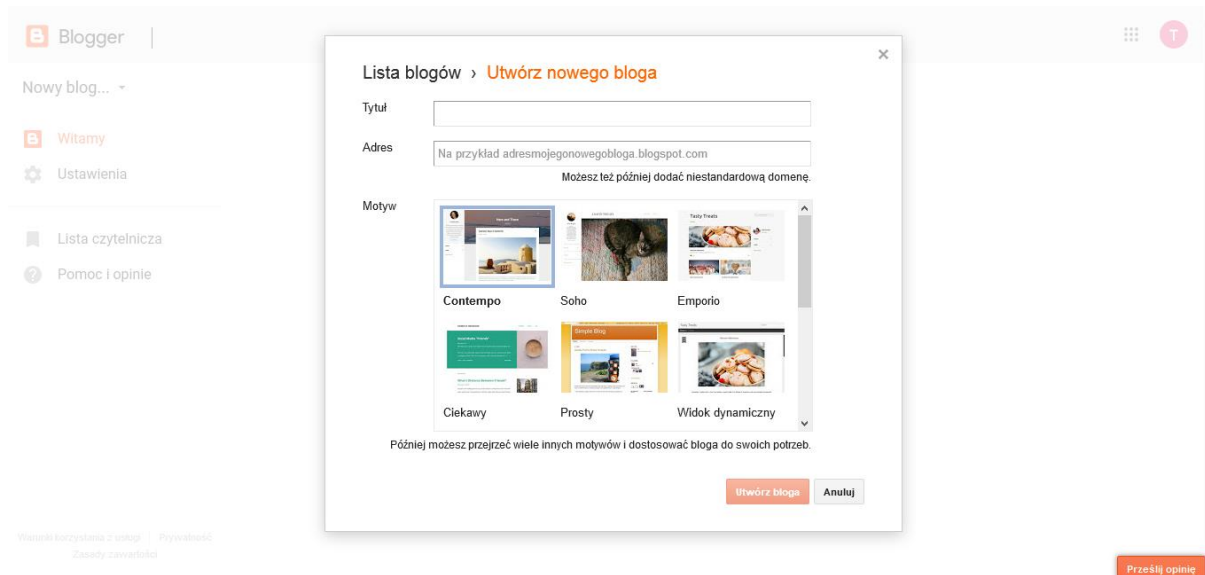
Blogger

T

Nowy blog... ▾

Witamy

Ustawienia

Lista czytelnicza

Pomoc i opinie

Warunki korzystania z usługi Prywatność
Zasady zawartości

×

Lista blogów › Utwórz nowego bloga

Tytuł

Adres

Na przykład adresmojegonowegobloga.blogspot.com

Możesz też później dodać niestandardową domenę.

Motyw

Contempo

Soho

Emporio

Ciekawy

Prosty

Widok dynamiczny

Później możesz przejrzeć wiele innych motywów i dostosować bloga do swoich potrzeb.

Utwórz bloga

Anuluj

Prześlij opinię